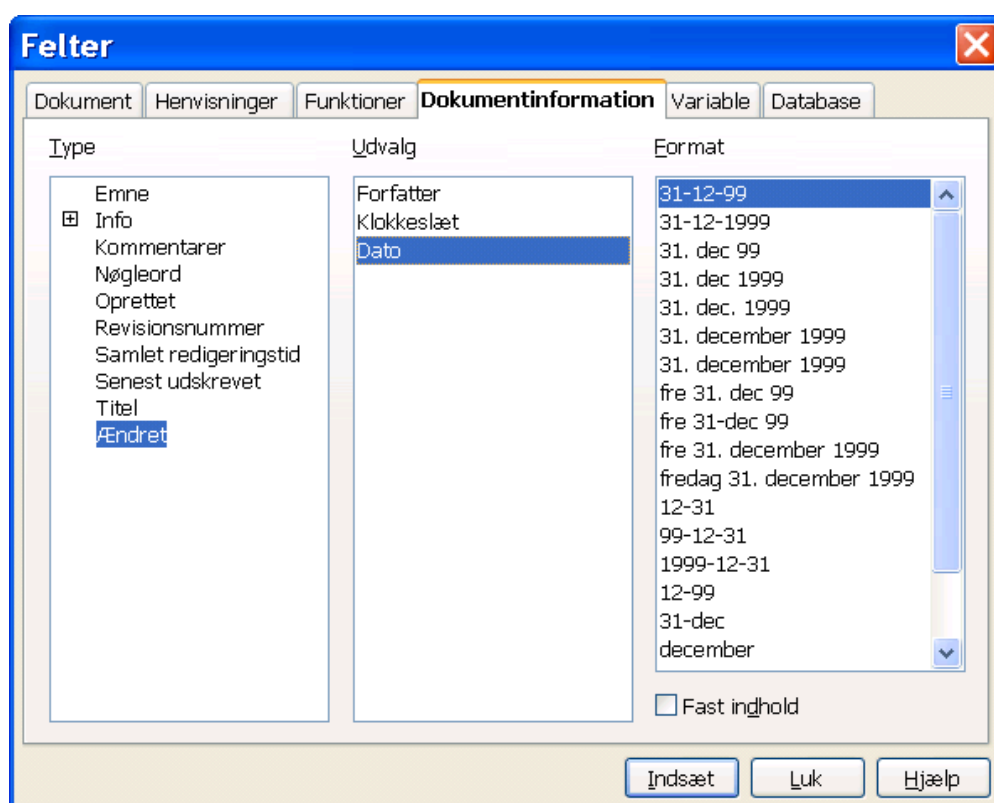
Felter

Dokument | Henvisninger | Funktioner | Dokumentinformation | Variable | Database

Type

Emne
Info
Kommentarer
Nøgleord
Oprettet
Revisionsnummer
Samlet redigeringstid
Senest udskrevet
Titel
Ændret

Udvalg

Forfatter
Klokkeslæt
Dato

Format

31-12-99
31-12-1999
31. dec 99
31. dec 1999
31. dec. 1999
31. december 1999
31. december 1999
fre 31. dec 99
fre 31-dec 99
fre 31. december 1999
fredag 31. december 1999
12-31
99-12-31
1999-12-31
12-99
31-dec
december

Fast indhold

Indsæt
Luk
Hjælp